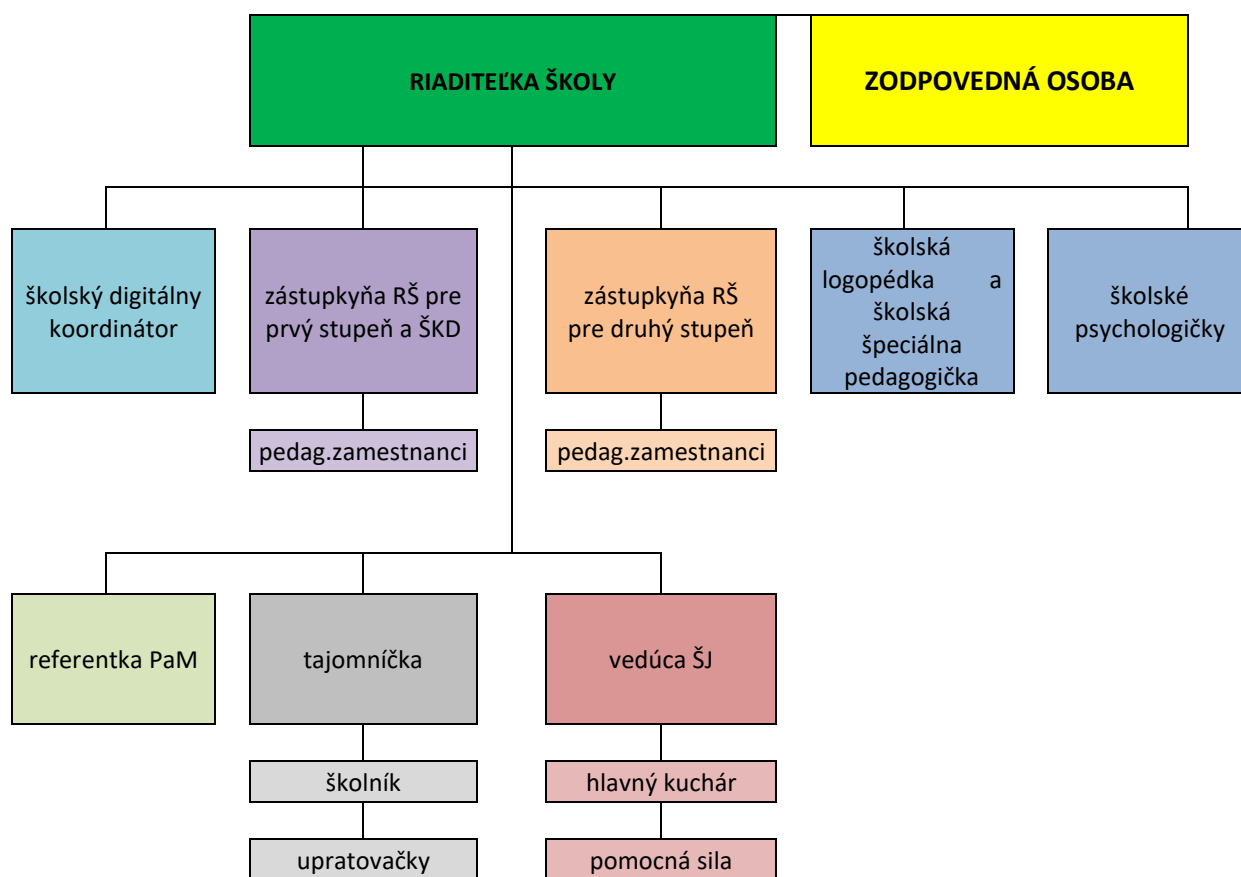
RIADITEĽKA ŠKOLY

ZODPOVEDNÁ OSOBA

školský digitálny koordinátor

zástupkyňa RŠ pre prvý stupeň a ŠKD

pedag.zamestnanci

zástupkyňa RŠ pre druhý stupeň

pedag.zamestnanci

školská logopédka a školská špeciálna pedagogička

školské psychologičky

referentka PaM

tajomníčka

školník

upratovačky

vedúca ŠJ

hlavný kuchár

pomocná sila